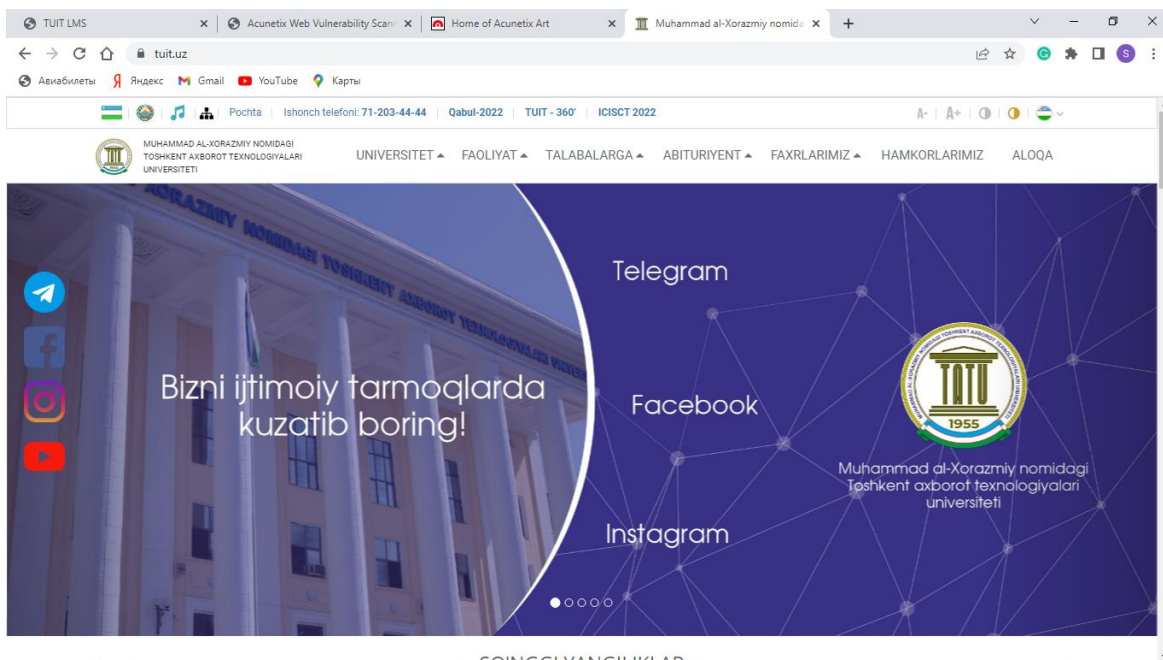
TUIT LMS
Acunetix Web Vulnerability Scan
Home of Acunetix Art
Muhammad al-Xorazmiy nomida
tuit.uz
Авиабилеты Яндекс Gmail YouTube Карты

Pochta | Ishonch telefoni: 71-203-44-44 | Qabul-2022 | TUIT - 360' | ICISCT 2022
A- | A+

MUHAMMAD AL-XORAZMIY NOMIDAGI TOSHKENT AXBOROT TEXNOLOGIYALARI UNIVERSITETI
UNIVERSITET FAOLIYAT TALABALARGA ABITURIYENT FAXRLARIMIZ HAMKORLARIMIZ ALOQA

XORAZMIY NOMIDAGI TOSHKENT AXBOROT TEXNOLOGIYALARI UNIVERSITETI

Bizni ijtimoiy tarmoqlarda kuzatib boring!

Telegram
Facebook
Instagram

TATU 1955
Muhammad al-Xorazmiy nomidagi Toshkent axborot texnologiyalari universiteti

SO'NGGI YANGILIKLAR